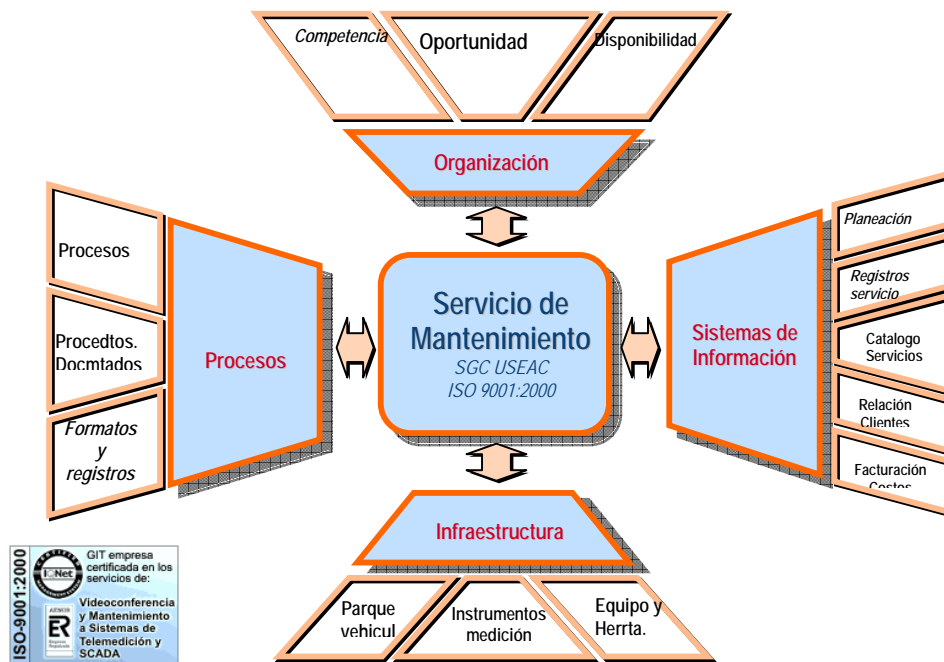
Competencia

Oportunidad

Disponibilidad

Organización

Procesos

Procedtos. Docmtados

Formatos y registros

Procesos

Servicio de Mantenimiento

SGC USEAC

ISO 9001:2000

Sistemas de Información

Planeación

Registros servicio

Catalogo Servicios

Relación Clientes

Facturación Costos

Infraestructura

Parque vehicul

Instrumentos medición

Equipo y Herrta.

ISO-9001:2000

IQNet

AENOR

ER

GIT empresa certificada en los servicios de:

Videoconferencia y Mantenimiento a Sistemas de Telemedición y SCADA